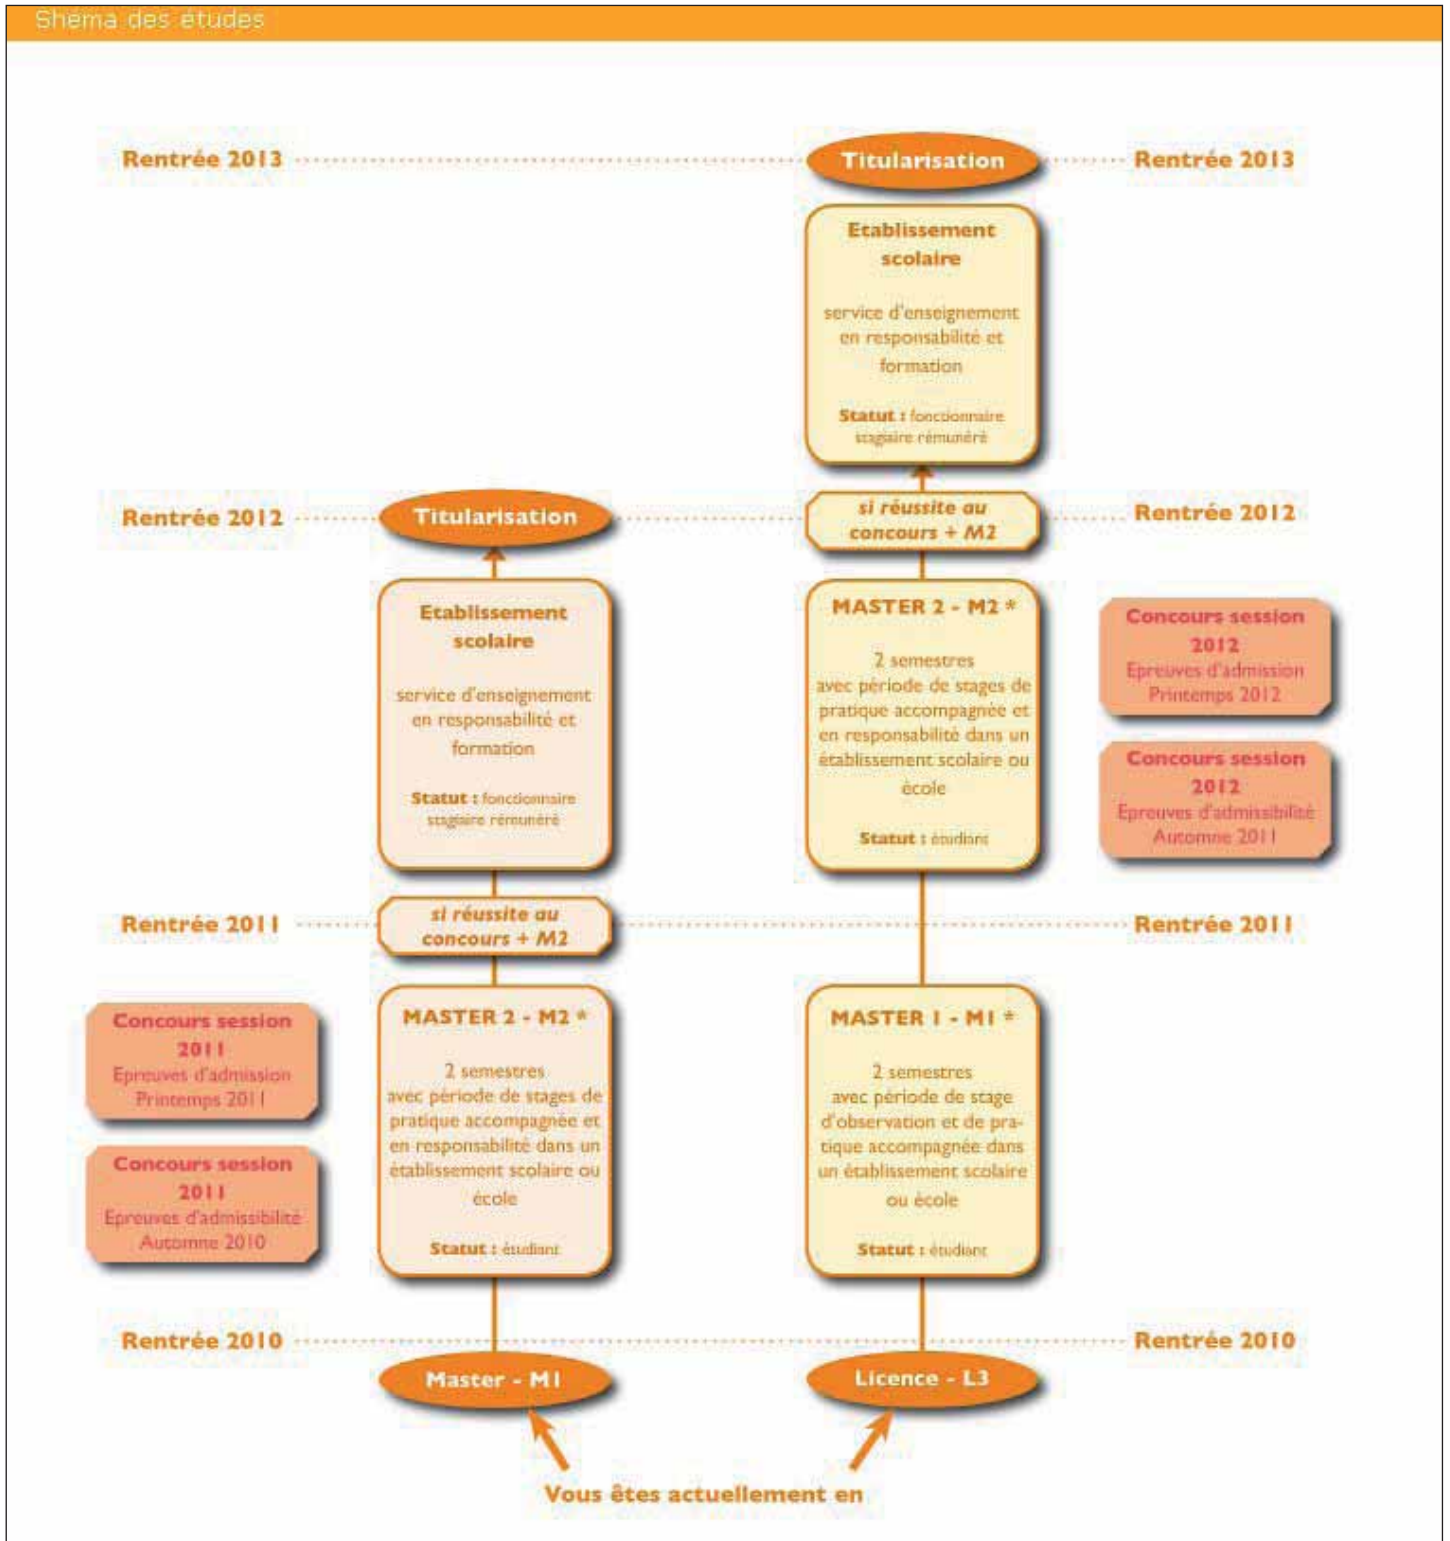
Shema des etudes

Rentrée 2013

Titularisation

Rentrée 2013

Etablissement scolaire

service d'enseignement en responsabilité et formation

Statut : fonctionnaire stagiaire rémunéré

Rentrée 2012

Titularisation

si réussite au concours + M2

Rentrée 2012

Etablissement scolaire

service d'enseignement en responsabilité et formation

Statut : fonctionnaire stagiaire rémunéré

MASTER 2 - M2 *

2 semestres avec période de stages de pratique accompagnée et en responsabilité dans un établissement scolaire ou école

Statut : étudiant

Concours session 2012
Epreuves d'admission
Printemps 2012

Concours session 2012
Epreuves d'admissibilité
Automne 2011

Rentrée 2011

si réussite au concours + M2

Rentrée 2011

Concours session 2011
Epreuves d'admission
Printemps 2011

Concours session 2011
Epreuves d'admissibilité
Automne 2010

MASTER 2 - M2 *

2 semestres avec période de stages de pratique accompagnée et en responsabilité dans un établissement scolaire ou école

Statut : étudiant

MASTER 1 - M1 *

2 semestres avec période de stage d'observation et de pratique accompagnée dans un établissement scolaire ou école

Statut : étudiant

Rentrée 2010

Rentrée 2010

Master - M1

Licence - L3

Vous êtes actuellement en